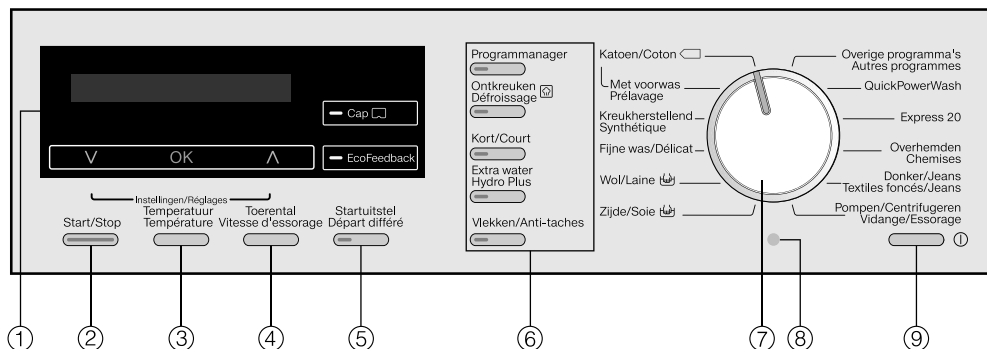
Cap

V OK Λ

EcoFeedback

Instellingen/Réglages

Start/Stop

Temperatuur
Température

Toerental
Vitesse d'essorage

Startuitstel
Départ différé

Programmanager

Ontkreuken
Défroissage

Kort/Court

Extra water
Hydro Plus

Vlekken/Anti-taches

Katoen/Coton

Met voorwas
Prélavage

Kreukherstellend
Synthétique

Fijne was/Délicat

Wol/Laine

Zijde/Soie

Overige programma's
Autres programmes

QuickPowerWash

Express 20

Overhemden
Chemises

Donker/Jeans
Textiles foncés/Jeans

Pompen/Centrifugeren
Vidange/Essorage

①
②
③
④
⑤
⑥
⑦
⑧
⑨